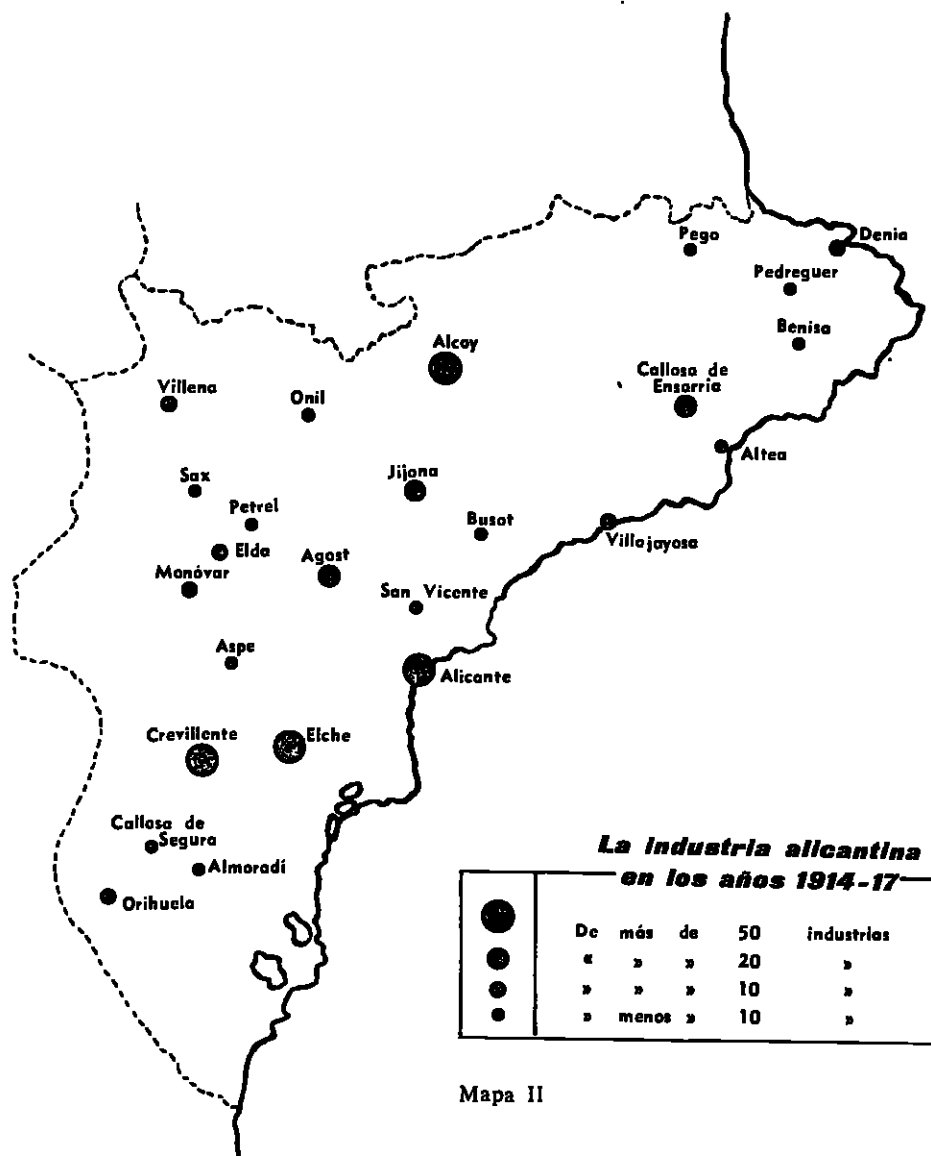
Denia
Pego
Pedreguer
Benisa
Alcoy
Callosa de Ensarria
Villena
Onil
Altea
Sax
Jijona
Petrel
Busot
Elda
Agost
Villajoyosa
Monóvar
San Vicente
Aspe
Alicante
Crevillente
Elche
Callosa de Segura
Almoradí
Orihuela

La industria alicantina en los años 1914-17

| | | | | | |
|---|---|---|---|---|---|
| De | más | de | 50 | industrias |
| « | » | » | 20 | » |
| » | » | » | 10 | » |
| » | menos | » | 10 | » |

Mapa II